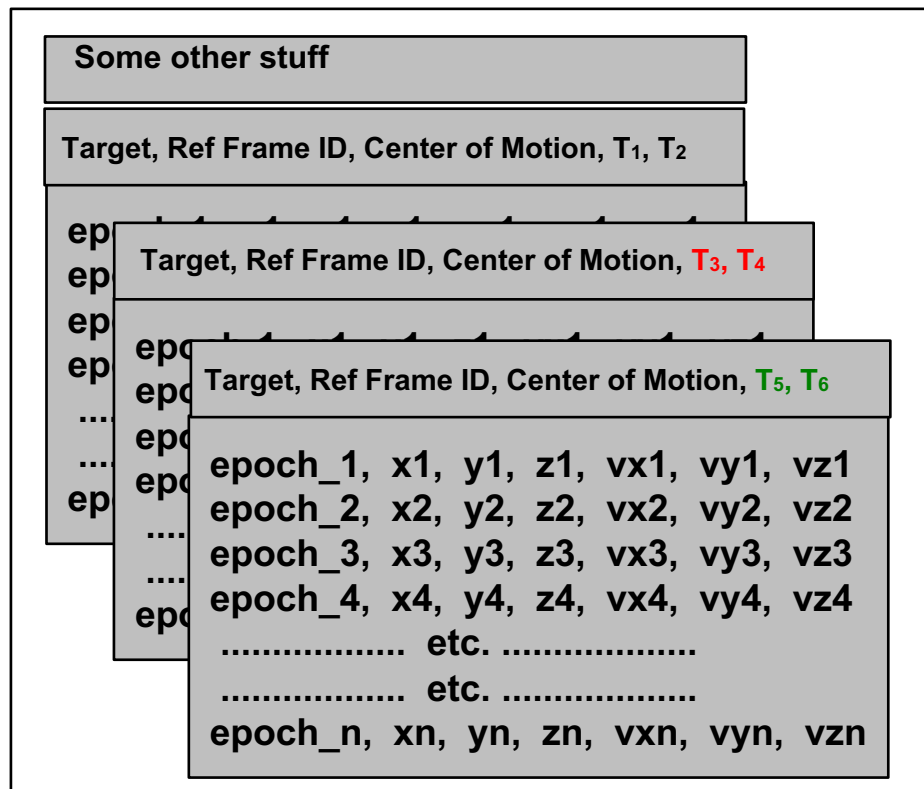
Some other stuff

Target, Ref Frame ID, Center of Motion, $T_1$, $T_2$

epo
epo
epo
epo
....
....
epo

Target, Ref Frame ID, Center of Motion, $T_3$, $T_4$

epo
epo
epo
epo
....
....
epo

Target, Ref Frame ID, Center of Motion, $T_5$, $T_6$

epoch_1, x1, y1, z1, vx1, vy1, vz1
epoch_2, x2, y2, z2, vx2, vy2, vz2
epoch_3, x3, y3, z3, vx3, vy3, vz3
epoch_4, x4, y4, z4, vx4, vy4, vz4
................. etc. ..................
................. etc. ..................
epoch_n, xn, yn, zn, vxn, vyn, vzn